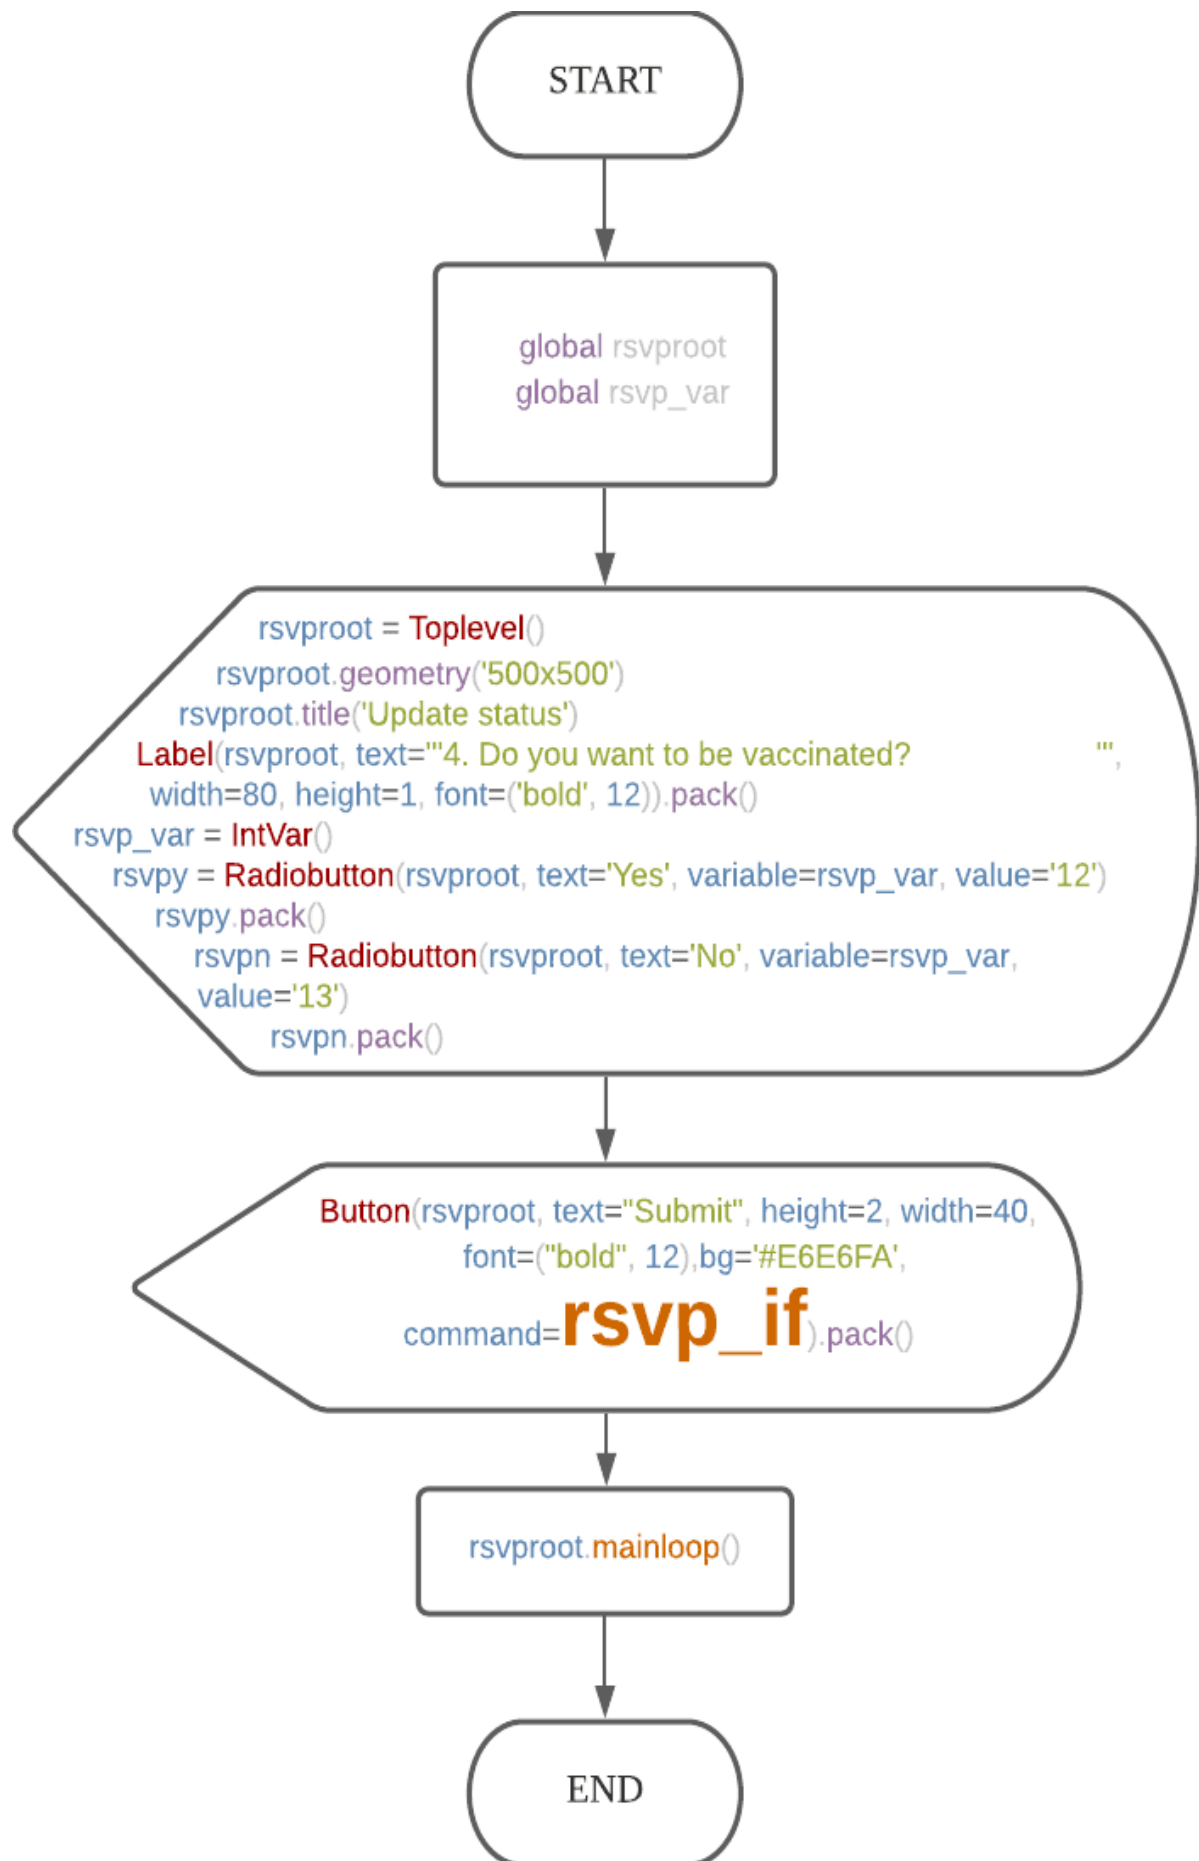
START

global rsvproot
global rsvp_var

rsvproot = Toplevel()
rsvproot.geometry('500x500')
rsvproot.title('Update status')
Label(rsvproot, text='''4. Do you want to be vaccinated? ''', width=80, height=1, font=('bold', 12)).pack()
rsvp_var = IntVar()
rsvpy = Radiobutton(rsvproot, text='Yes', variable=rsvp_var, value='12')
rsvpy.pack()
rsvpn = Radiobutton(rsvproot, text='No', variable=rsvp_var, value='13')
rsvpn.pack()

Button(rsvproot, text="Submit", height=2, width=40, font=("bold", 12),bg='#E6E6FA', command=rsvp_if).pack()

rsvproot.mainloop()

END